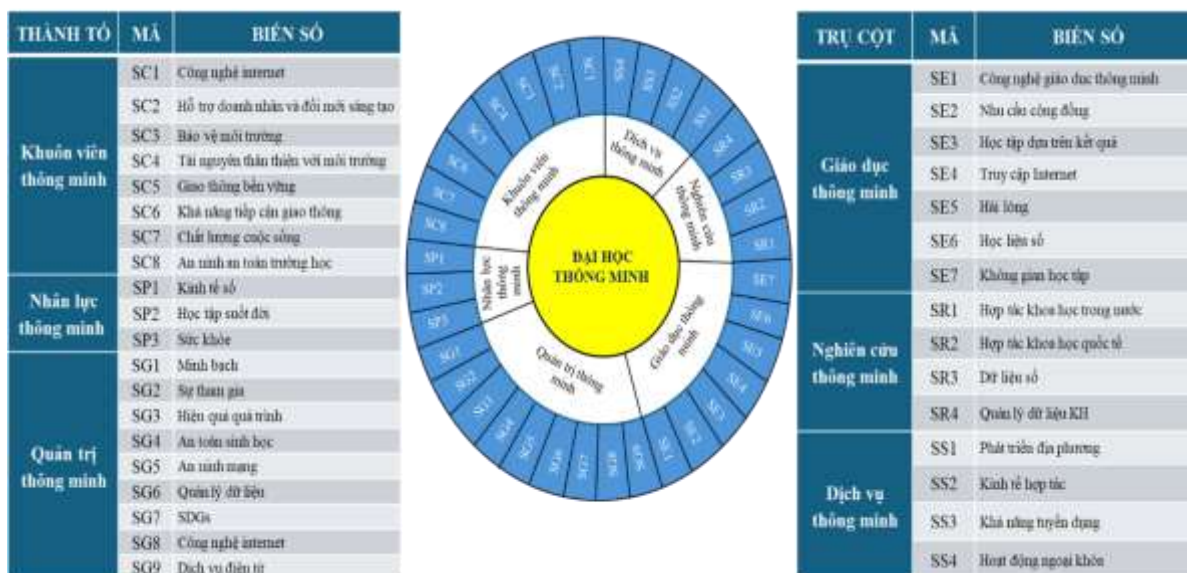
| THÀNH TỐ | MÃ | BIẾN SỐ |
|---|---|---|
| Khuôn viên thông minh | SC1 | Công nghệ internet |
| | SC2 | Hỗ trợ doanh nhân và đổi mới sáng tạo |
| | SC3 | Bảo vệ môi trường |
| | SC4 | Tài nguyên thân thiện với môi trường |
| | SC5 | Giao thông bền vững |
| | SC6 | Khả năng tiếp cận giao thông |
| | SC7 | Chất lượng cuộc sống |
| | SC8 | An ninh an toàn trường học |
| Nhân lực thông minh | SP1 | Kinh tế số |
| | SP2 | Học tập suốt đời |
| | SP3 | Sức khỏe |
| Quản trị thông minh | SG1 | Minh bạch |
| | SG2 | Sự tham gia |
| | SG3 | Hiệu quả quá trình |
| | SG4 | An toàn sinh học |
| | SG5 | An ninh mạng |
| | SG6 | Quản lý dữ liệu |
| | SG7 | SDGs |
| | SG8 | Công nghệ internet |
| | SG9 | Dịch vụ điện tử |

ĐẠI HỌC THÔNG MINH
Khuôn viên thông minh
Dịch vụ thông minh
Nghiên cứu thông minh
Giáo dục thông minh
Quản trị thông minh
Nhân lực thông minh
SS4 SS3 SS2 SS1 SR4 SR3 SR2 SR1 SE7 SE6 SE5 SE4 SE3 SE2 SE1 SG9 SG8 SG7 SG6 SG5 SG4 SG3 SG2 SG1 SP3 SP2 SP1 SC8 SC7 SC6 SC5 SC4 SC3 SC2 SC1

| TRỤ CỘT | MÃ | BIẾN SỐ |
|---|---|---|
| Giáo dục thông minh | SE1 | Công nghệ giáo dục thông minh |
| | SE2 | Nhu cầu cộng đồng |
| | SE3 | Học tập dựa trên kết quả |
| | SE4 | Truy cập Internet |
| | SE5 | Hài lòng |
| | SE6 | Học liệu số |
| | SE7 | Không gian học tập |
| Nghiên cứu thông minh | SR1 | Hợp tác khoa học trong nước |
| | SR2 | Hợp tác khoa học quốc tế |
| | SR3 | Dữ liệu số |
| | SR4 | Quản lý dữ liệu KH |
| Dịch vụ thông minh | SS1 | Phát triển địa phương |
| | SS2 | Kinh tế hợp tác |
| | SS3 | Khả năng tuyển dụng |
| | SS4 | Hoạt động ngoại khóa |